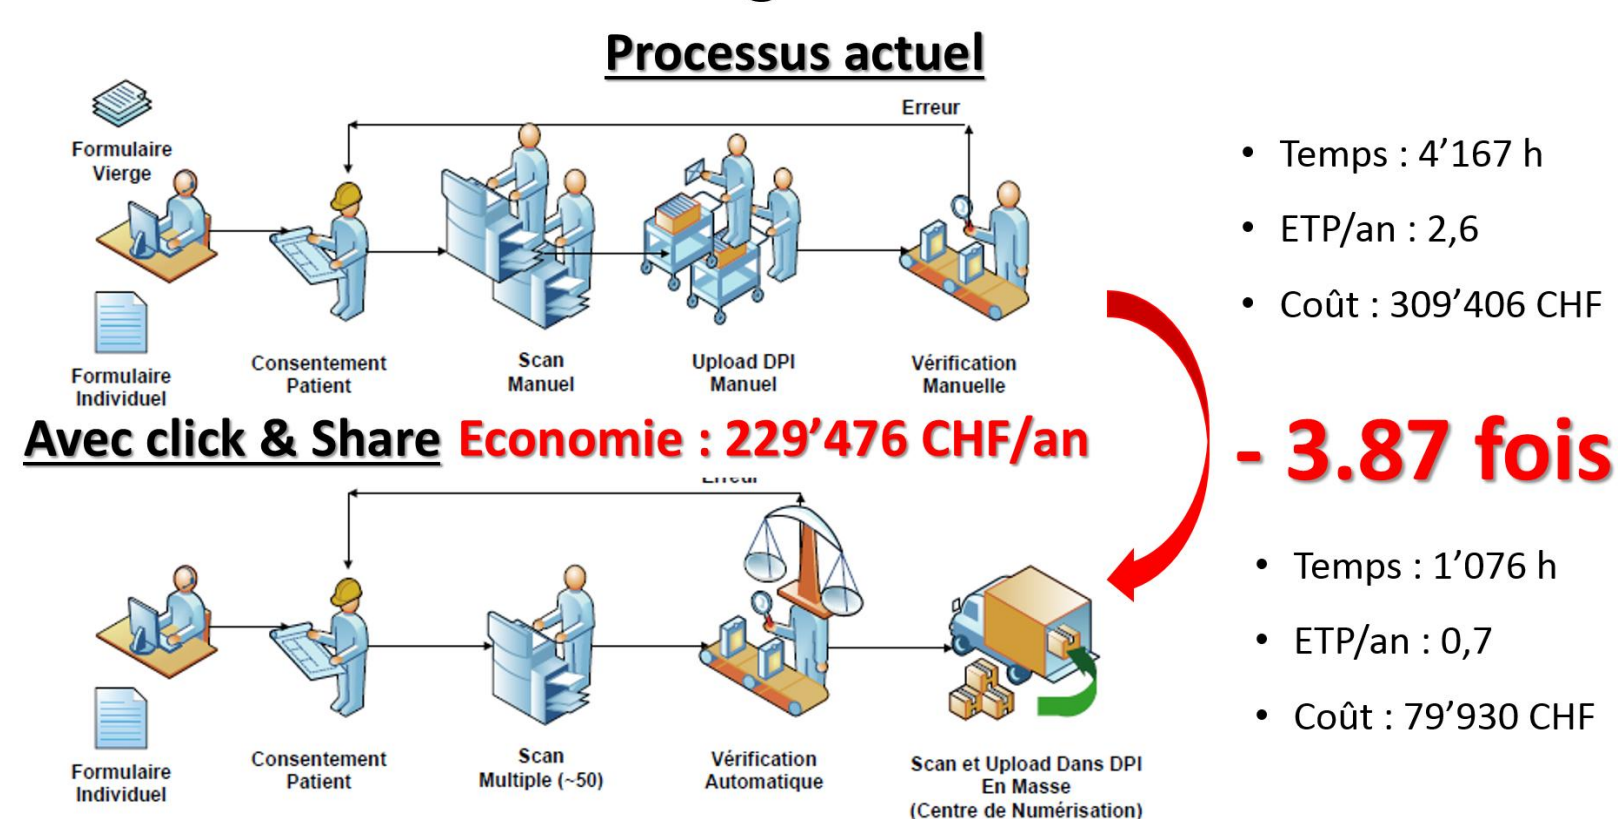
Processus actuel

Erreur

Formulaire Vierge

Formulaire Individuel

Consentement Patient

Scan Manuel

Upload DPI Manuel

Vérification Manuelle

• Temps : 4’167 h
• ETP/an : 2,6
• Coût : 309’406 CHF

Avec click & Share Economie : 229’476 CHF/an

- 3.87 fois

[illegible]

Formulaire Individuel

Consentement Patient

Scan Multiple (~50)

Vérification Automatique

Scan et Upload Dans DPI En Masse (Centre de Numérisation)

• Temps : 1’076 h
• ETP/an : 0,7
• Coût : 79’930 CHF